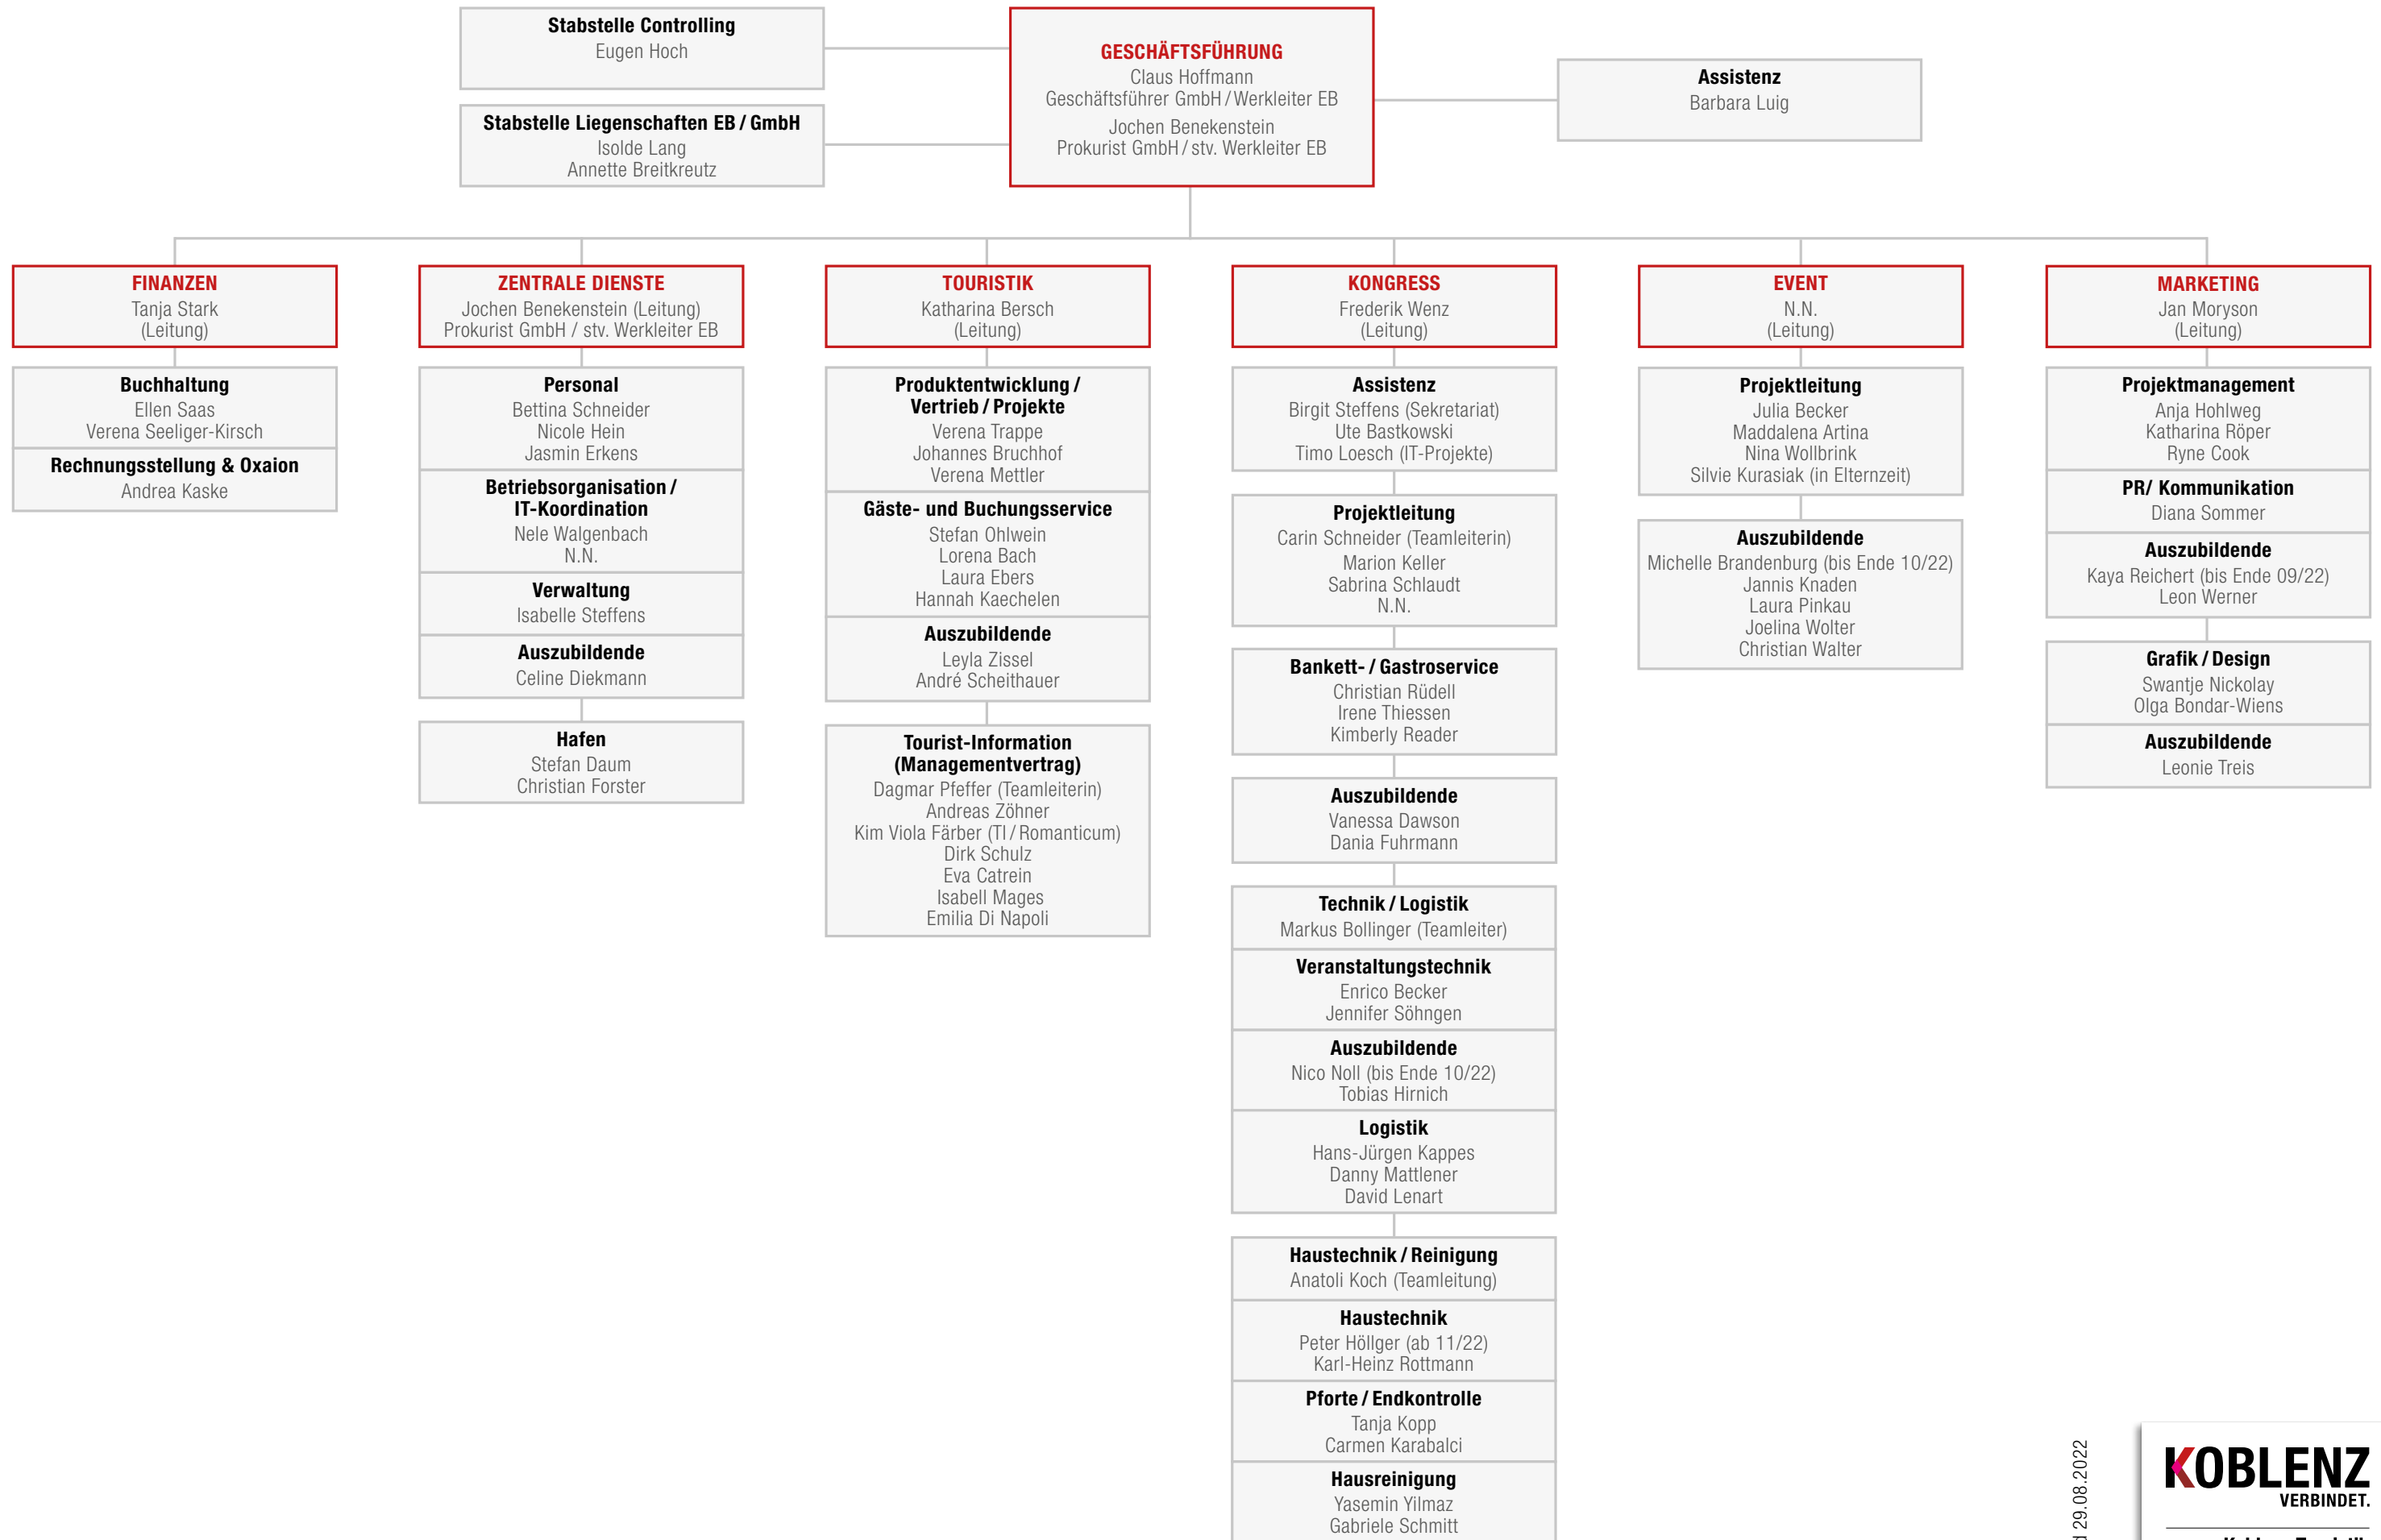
Stabstelle Controlling
Eugen Hoch

Stabstelle Liegenschaften EB / GmbH
Isolde Lang
Annette Breitkreutz

GESCHÄFTSFÜHRUNG
Claus Hoffmann
Geschäftsführer GmbH / Werkleiter EB
Jochen Benekenstein
Prokurist GmbH / stv. Werkleiter EB

Assistenz
Barbara Luig

FINANZEN
Tanja Stark
(Leitung)

Buchhaltung
Ellen Saas
Verena Seeliger-Kirsch

Rechnungsstellung & Oxaion
Andrea Kaske

ZENTRALE DIENSTE
Jochen Benekenstein (Leitung)
Prokurist GmbH / stv. Werkleiter EB

Personal
Bettina Schneider
Nicole Hein
Jasmin Erkens

Betriebsorganisation / IT-Koordination
Nele Walgenbach
N.N.

Verwaltung
Isabelle Steffens

Auszubildende
Celine Diekmann

Hafen
Stefan Daum
Christian Forster

TOURISTIK
Katharina Bersch
(Leitung)

Produktentwicklung / Vertrieb / Projekte
Verena Trappe
Johannes Bruchhof
Verena Mettler

Gäste- und Buchungsservice
Stefan Ohlwein
Lorena Bach
Laura Ebers
Hannah Kaechelen

Auszubildende
Leyla Zissel
André Scheithauer

Tourist-Information (Managementvertrag)
Dagmar Pfeffer (Teamleiterin)
Andreas Zöhner
Kim Viola Färber (TI / Romanticum)
Dirk Schulz
Eva Catrein
Isabell Mages
Emilia Di Napoli

KONGRESS
Frederik Wenz
(Leitung)

Assistenz
Birgit Steffens (Sekretariat)
Ute Bastkowski
Timo Loesch (IT-Projekte)

Projektleitung
Carin Schneider (Teamleiterin)
Marion Keller
Sabrina Schlaudt
N.N.

Bankett- / Gastroservice
Christian Rüdell
Irene Thiessen
Kimberly Reader

Auszubildende
Vanessa Dawson
Dania Fuhrmann

Technik / Logistik
Markus Bollinger (Teamleiter)

Veranstaltungstechnik
Enrico Becker
Jennifer Söhngen

Auszubildende
Nico Noll (bis Ende 10/22)
Tobias Hirnich

Logistik
Hans-Jürgen Kappes
Danny Mattlener
David Lenart

Haustechnik / Reinigung
Anatoli Koch (Teamleitung)

Haustechnik
Peter Höllger (ab 11/22)
Karl-Heinz Rottmann

Pforte / Endkontrolle
Tanja Kopp
Carmen Karabalci

Hausreinigung
Yasemin Yilmaz
Gabriele Schmitt

EVENT
N.N.
(Leitung)

Projektleitung
Julia Becker
Maddalena Artina
Nina Wollbrink
Silvie Kurasiak (in Elternzeit)

Auszubildende
Michelle Brandenburg (bis Ende 10/22)
Jannis Knaden
Laura Pinkau
Joelina Wolter
Christian Walter

MARKETING
Jan Moryson
(Leitung)

Projektmanagement
Anja Hohlweg
Katharina Röper
Ryne Cook

PR/ Kommunikation
Diana Sommer

Auszubildende
Kaya Reichert (bis Ende 09/22)
Leon Werner

Grafik / Design
Swantje Nickolay
Olga Bondar-Wiens

Auszubildende
Leonie Treis

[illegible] 29.08.2022

KOBLENZ
VERBINDET.
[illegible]